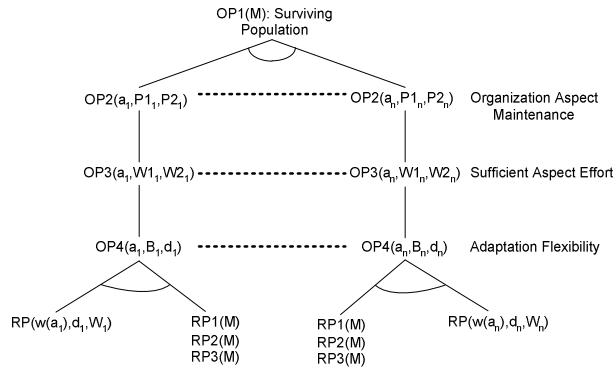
OP1(M): Surviving Population

OP2($a_1$,$P1_1$,$P2_1$)

OP2($a_n$,$P1_n$,$P2_n$)

Organization Aspect Maintenance

OP3($a_1$,$W1_1$,$W2_1$)

OP3($a_n$,$W1_n$,$W2_n$)

Sufficient Aspect Effort

OP4($a_1$,$B_1$,$d_1$)

OP4($a_n$,$B_n$,$d_n$)

Adaptation Flexibility

RP(w($a_1$),$d_1$,$W_1$)

RP1(M)
RP2(M)
RP3(M)

RP1(M)
RP2(M)
RP3(M)

RP(w($a_n$),$d_n$,$W_n$)